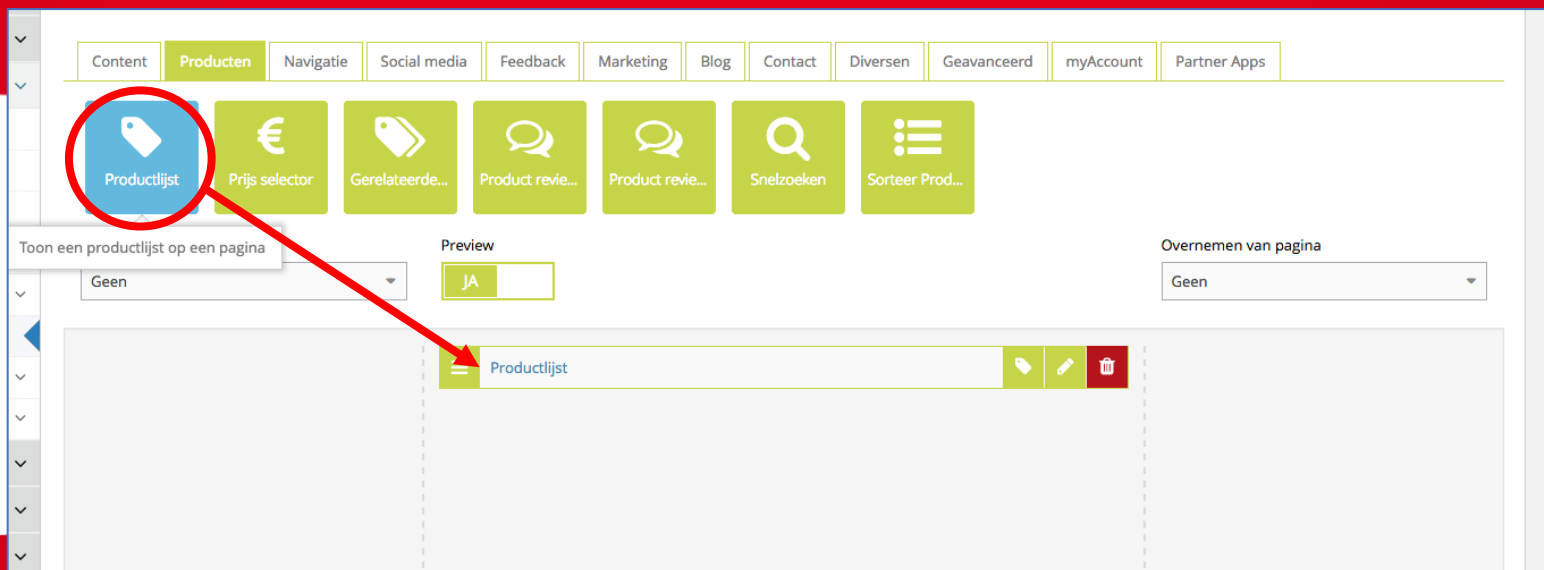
Content | Producten | Navigatie | Social media | Feedback | Marketing | Blog | Contact | Diversen | Geavanceerd | myAccount | Partner Apps

Productlijst
Prijs selector
Gerelateerde...
Product revie...
Product revie...
Snelzoeken
Sorteer Prod...

Toon een productlijst op een pagina

Geen

Preview
JA

Overnemen van pagina
Geen

Productlijst